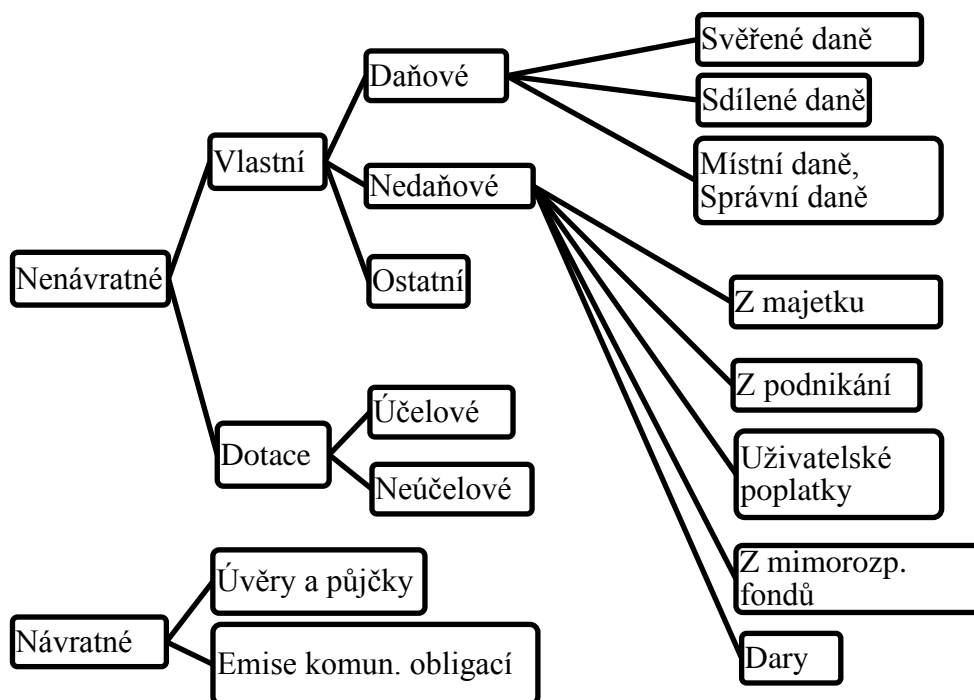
Nenávratné

Vlastní

Daňové

Svěřené daně

Sdílené daně

Místní daně, Správní daně

Nedaňové

Z majetku

Z podnikání

Uživatelské poplatky

Z mimorozp. fondů

Dary

Ostatní

Dotace

Účelové

Neúčelové

Návratné

Úvěry a půjčky

Emise komun. obligací